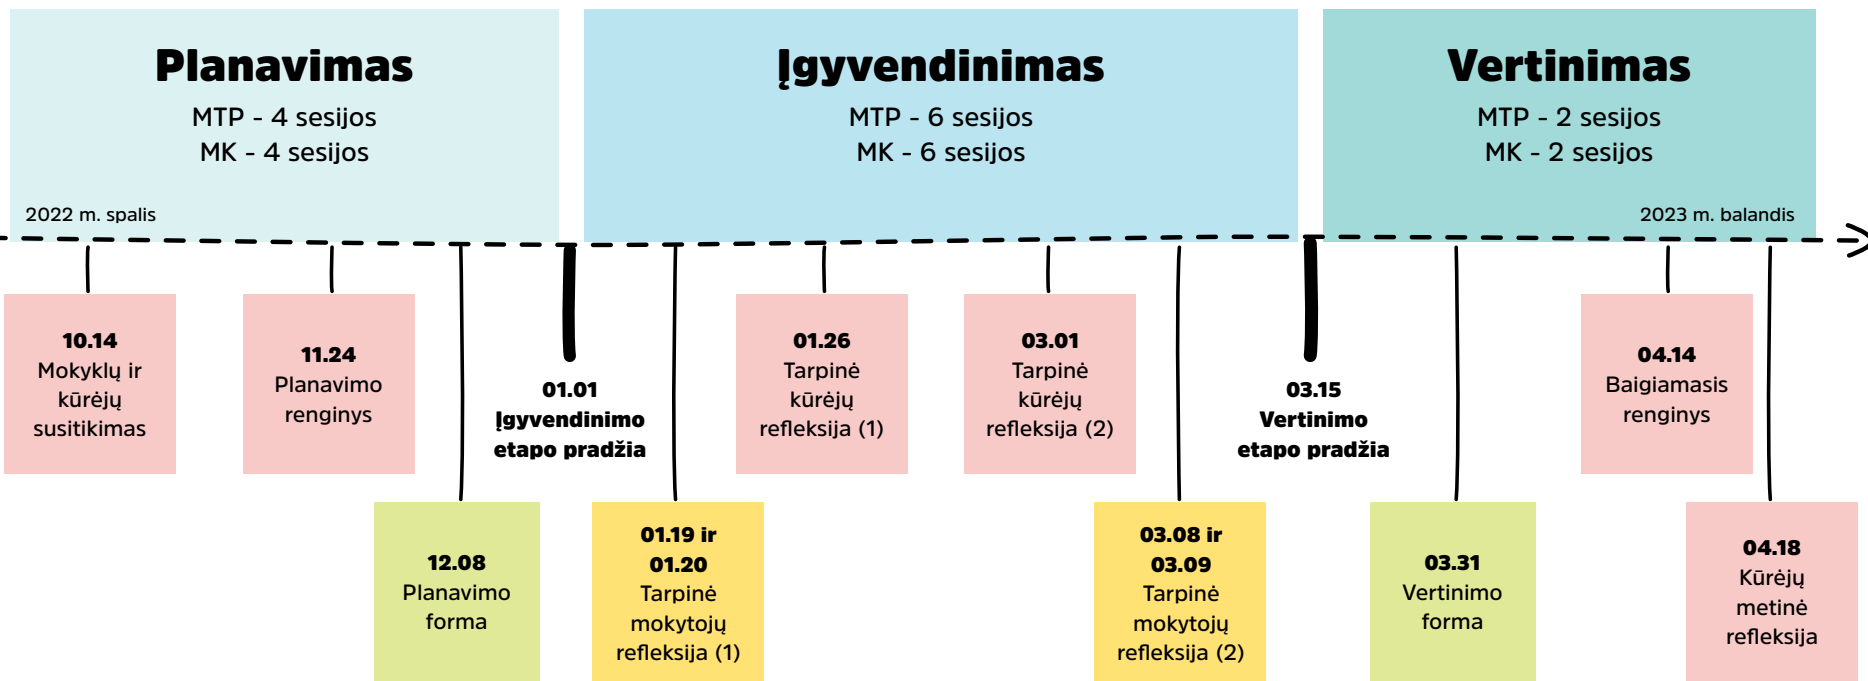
Planavimas
MTP - 4 sesijos
MK - 4 sesijos

2022 m. spalis

Įgyvendinimas
MTP - 6 sesijos
MK - 6 sesijos

Vertinimas
MTP - 2 sesijos
MK - 2 sesijos

2023 m. balandis

10.14
Mokyklų ir kūrėjų susitikimas

11.24
Planavimo renginys

12.08
Planavimo forma

01.01
Įgyvendinimo etapo pradžia

01.19 ir 01.20
Tarpinė mokytojų refleksija (1)

01.26
Tarpinė kūrėjų refleksija (1)

03.01
Tarpinė kūrėjų refleksija (2)

03.08 ir 03.09
Tarpinė mokytojų refleksija (2)

03.15
Vertinimo etapo pradžia

03.31
Vertinimo forma

04.14
Baigiamasis renginys

04.18
Kūrėjų metinė refleksija